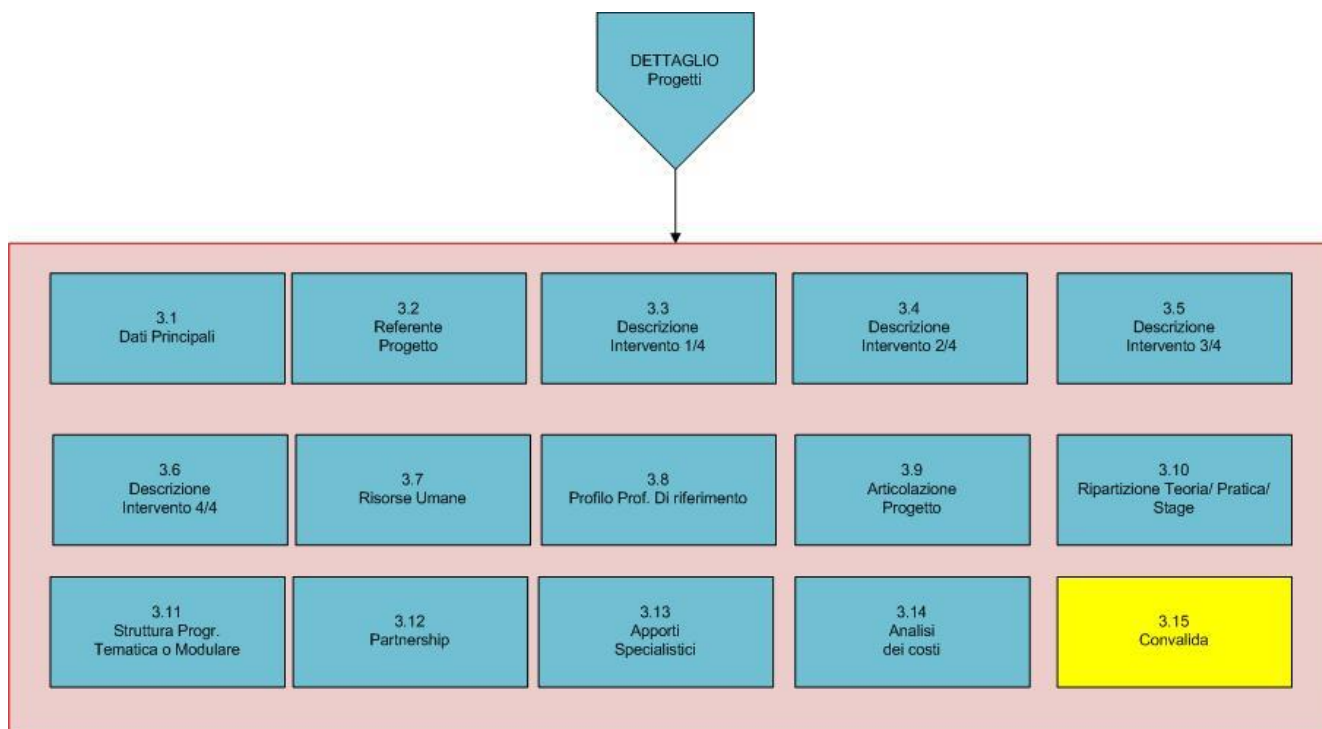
DETTAGLIO
Progetti

3.1
Dati Principali

3.2
Referente
Progetto

3.3
Descrizione
Intervento 1/4

3.4
Descrizione
Intervento 2/4

3.5
Descrizione
Intervento 3/4

3.6
Descrizione
Intervento 4/4

3.7
Risorse Umane

3.8
Profilo Prof. Di riferimento

3.9
Articolazione
Progetto

3.10
Ripartizione Teoria/ Pratica/
Stage

3.11
Struttura Progr.
Tematica o Modulare

3.12
Partnership

3.13
Apporti
Specialistici

3.14
Analisi
dei costi

3.15
Convalida